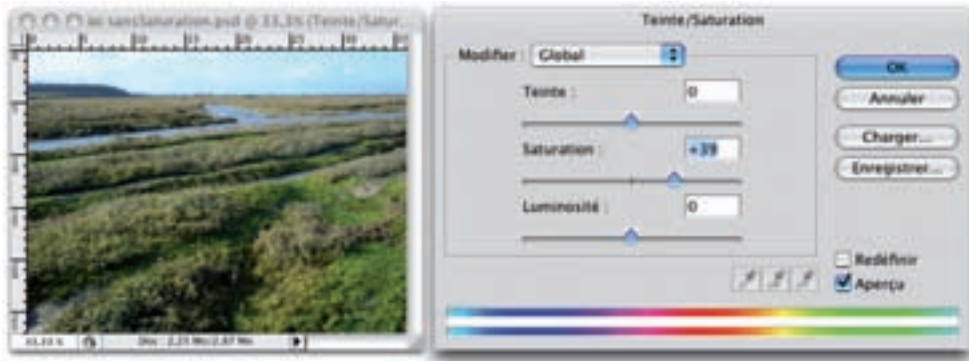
sansSaturation.psd @ 33,3% (Teinte/Satur...

33,33 %

Doc : 2,25 Mo/2,87 Mo

Teinte/Saturation

Modifier : Global

Teinte : 0

Saturation : +39

Luminosité : 0

OK

Annuler

Charger...

Enregistrer...

Redéfinir

Aperçu